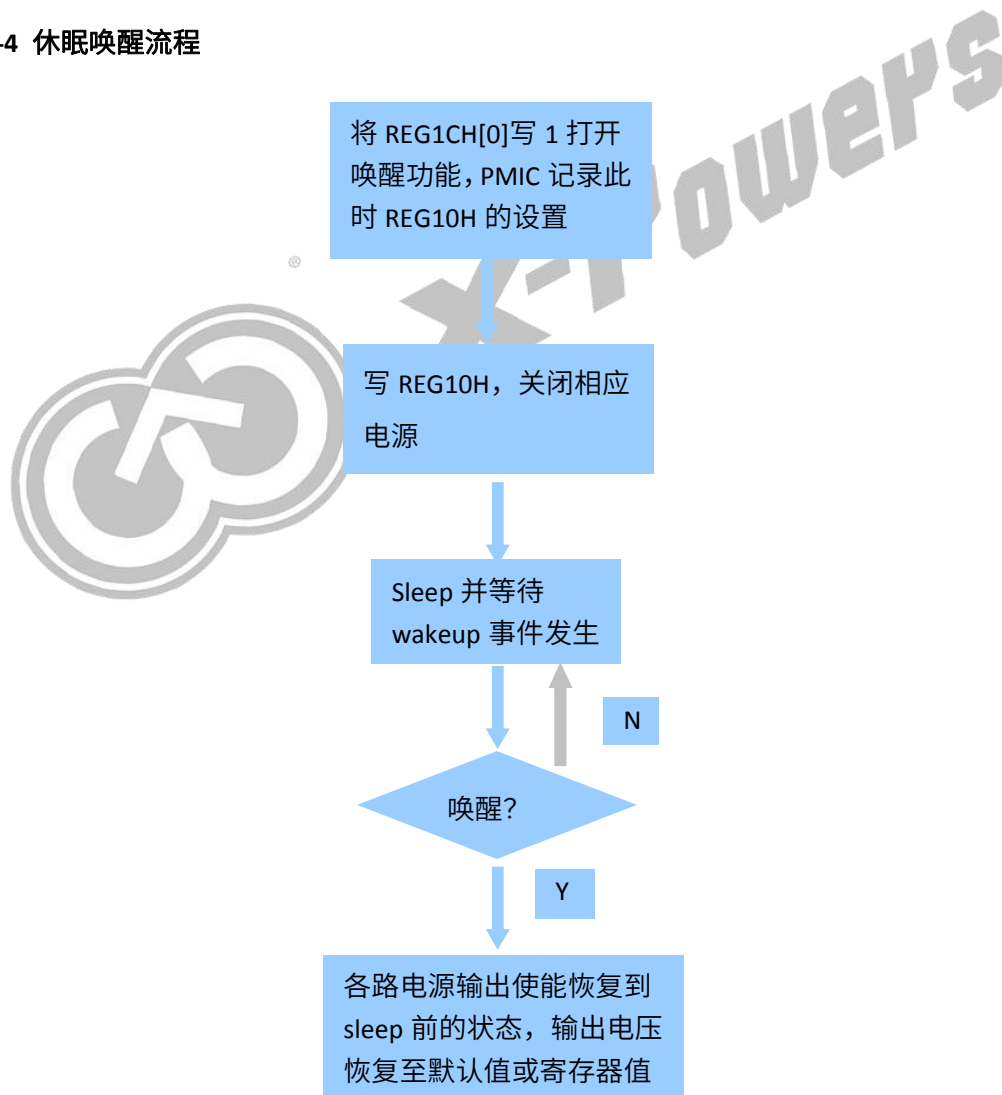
-4 休眠唤醒流程

将 REG1CH[0]写 1 打开唤醒功能，PMIC 记录此时 REG10H 的设置

写 REG10H，关闭相应电源

Sleep 并等待 wakeup 事件发生

N

唤醒?

Y

各路电源输出使能恢复到 sleep 前的状态，输出电压恢复至默认值或寄存器值

X-Powers
®